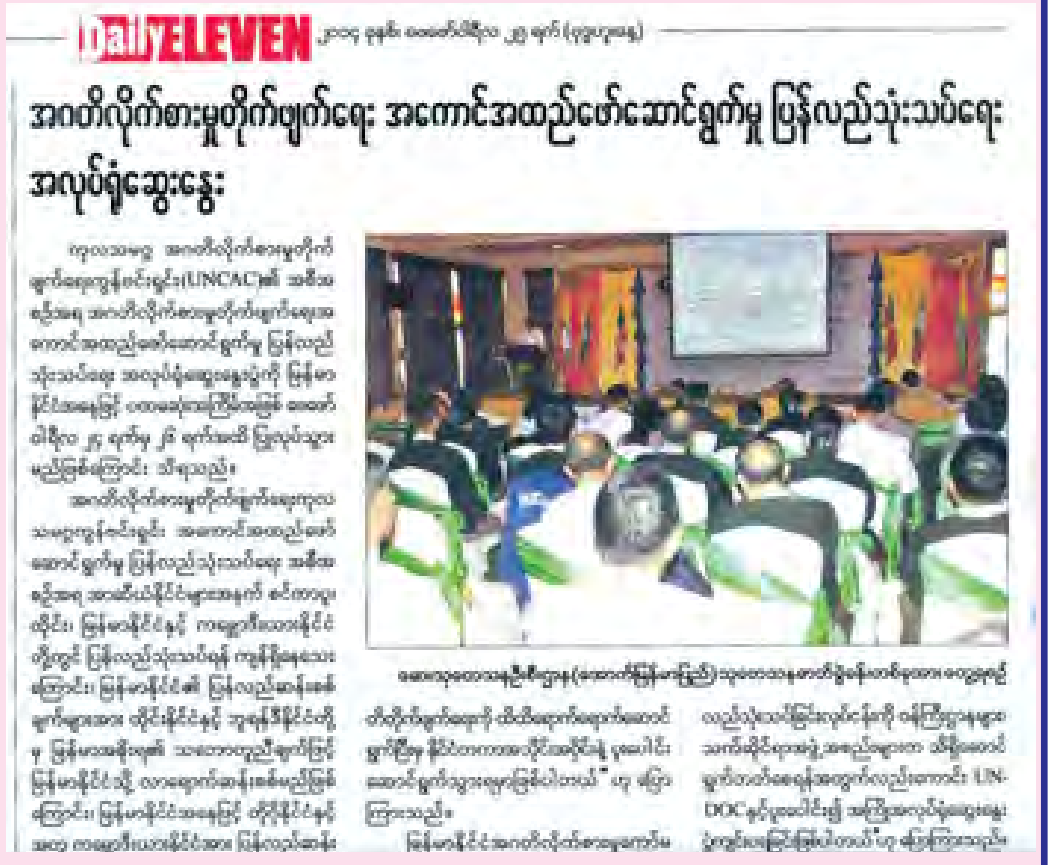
DailyELEVEN ၂၀၁၄ ခုနှစ် ဖေဖော်ဝါရီလ ၂၅ ရက် (ဗုဒ္ဓဟူးနေ့)

အဂတိလိုက်စားမှုတိုက်ဖျက်ရေး အကောင်အထည်ဖော်ဆောင်ရွက်မှု ပြန်လည်သုံးသပ်ရေး အလုပ်ရုံဆွေးနွေး

ကုလသမဂ္ဂ အဂတိလိုက်စားမှုတိုက်ဖျက်ရေးကွန်ဗင်းရှင်း(UNCAC)၏ အစီအစဉ်အရ အဂတိလိုက်စားမှုတိုက်ဖျက်ရေးအကောင်အထည်ဖော်ဆောင်ရွက်မှု ပြန်လည်သုံးသပ်ရေး အလုပ်ရုံဆွေးနွေးပွဲကို မြန်မာနိုင်ငံအနေဖြင့် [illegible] ဖေဖော်ဝါရီလ ၂၄ ရက်မှ ၂၆ ရက်အထိ ပြုလုပ်သွားမည်ဖြစ်ကြောင်း သိရသည်။

အဂတိလိုက်စားမှုတိုက်ဖျက်ရေးကုလသမဂ္ဂကွန်ဗင်းရှင်း အကောင်အထည်ဖော်ဆောင်ရွက်မှု ပြန်လည်သုံးသပ်ရေး အစီအစဉ်အရ အဖွဲ့ဝင်နိုင်ငံများအနက် စင်ကာပူ၊ ထိုင်း၊ မြန်မာနိုင်ငံနှင့် ကမ္ဘောဒီးယားနိုင်ငံတို့တွင် ပြန်လည်သုံးသပ်ရန် ကျရောက်နေသည့်အကြောင်း၊ မြန်မာနိုင်ငံ၏ ပြန်လည်ဆန်းစစ်ချက်များအား ထိုင်းနိုင်ငံနှင့် ဘူတန်နိုင်ငံတို့မှ မြန်မာအစိုးရ၏ သဘောတူညီချက်ဖြင့် မြန်မာနိုင်ငံသို့ လာရောက်ဆန်းစစ်မည်ဖြစ်ကြောင်း၊ မြန်မာနိုင်ငံအနေဖြင့် ထိုင်းနိုင်ငံနှင့်အတူ ကမ္ဘောဒီးယားနိုင်ငံအား ပြန်လည်ဆန်း

ဆွေးနွေးပွဲအတွင်း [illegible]

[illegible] ဆောင်ရွက်ရေး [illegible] ဆောင်ရွက်သွားရမှာဖြစ်ပါတယ်” ဟု ပြောကြားသည်။

မြန်မာနိုင်ငံအဂတိလိုက်စားမှုတိုက်ဖျက်ရေး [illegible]

လည်းသုံးသပ်ခြင်းလုပ်ငန်းကို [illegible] သဘောတူညီချက်များ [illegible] UNODC နှင့် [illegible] ဆွေးနွေး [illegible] ဟု ပြောကြားသည်။